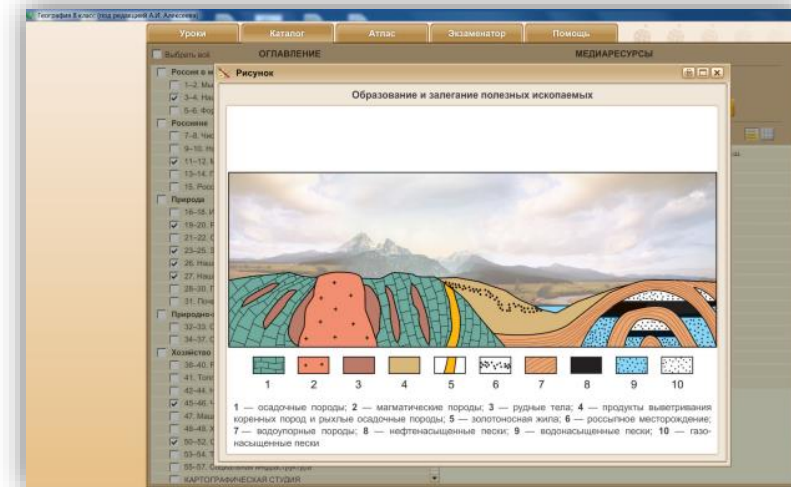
География 8 класс (под редакцией А.И. Алексеева)

Уроки | Каталог | Атлас | Экзаменатор | Помощь

Выбрать всё
ОГЛАВЛЕНИЕ
МЕДИАРЕСУРСЫ

Россия н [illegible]
1–2. Ми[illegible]
3–4. Нас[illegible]
5–6. Фо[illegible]
Россияне
7–8. Чис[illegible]
9–10. Н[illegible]
11–12. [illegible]
13–14. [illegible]
15. Рос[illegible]
Природа
16–18. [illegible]
19–20. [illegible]
21–22. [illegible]
23–25. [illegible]
26. Наш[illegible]
27. Наш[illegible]
28–30. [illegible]
31. Пон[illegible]
Природно-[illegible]
32–33. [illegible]
34–37. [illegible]
Хозяйство
38–40. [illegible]
41. Топ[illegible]
42–44. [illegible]
45–46. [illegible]
47. Маш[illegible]
48–49. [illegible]
50–52. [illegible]
53–54. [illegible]
55–57. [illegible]
КАРТОГРАФИЧЕСКАЯ СТУДИЯ

Рисунок

Образование и залегание полезных ископаемых

1 2 3 4 5 6 7 8 9 10

1 — осадочные породы; 2 — магматические породы; 3 — рудные тела; 4 — продукты выветривания коренных пород и рыхлые осадочные породы; 5 — золотоносная жила; 6 — россыпное месторождение; 7 — водоупорные породы; 8 — нефтенасыщенные пески; 9 — водонасыщенные пески; 10 — газонасыщенные пески